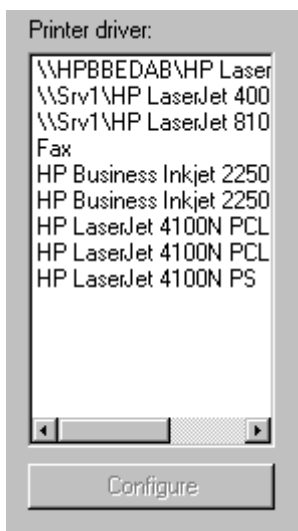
Printer driver:

\\HPBBEDAB\HP Laser
\\Srv1\HP LaserJet 400
\\Srv1\HP LaserJet 810
Fax
HP Business Inkjet 2250
HP Business Inkjet 2250
HP LaserJet 4100N PCL
HP LaserJet 4100N PCL
HP LaserJet 4100N PS

Configure